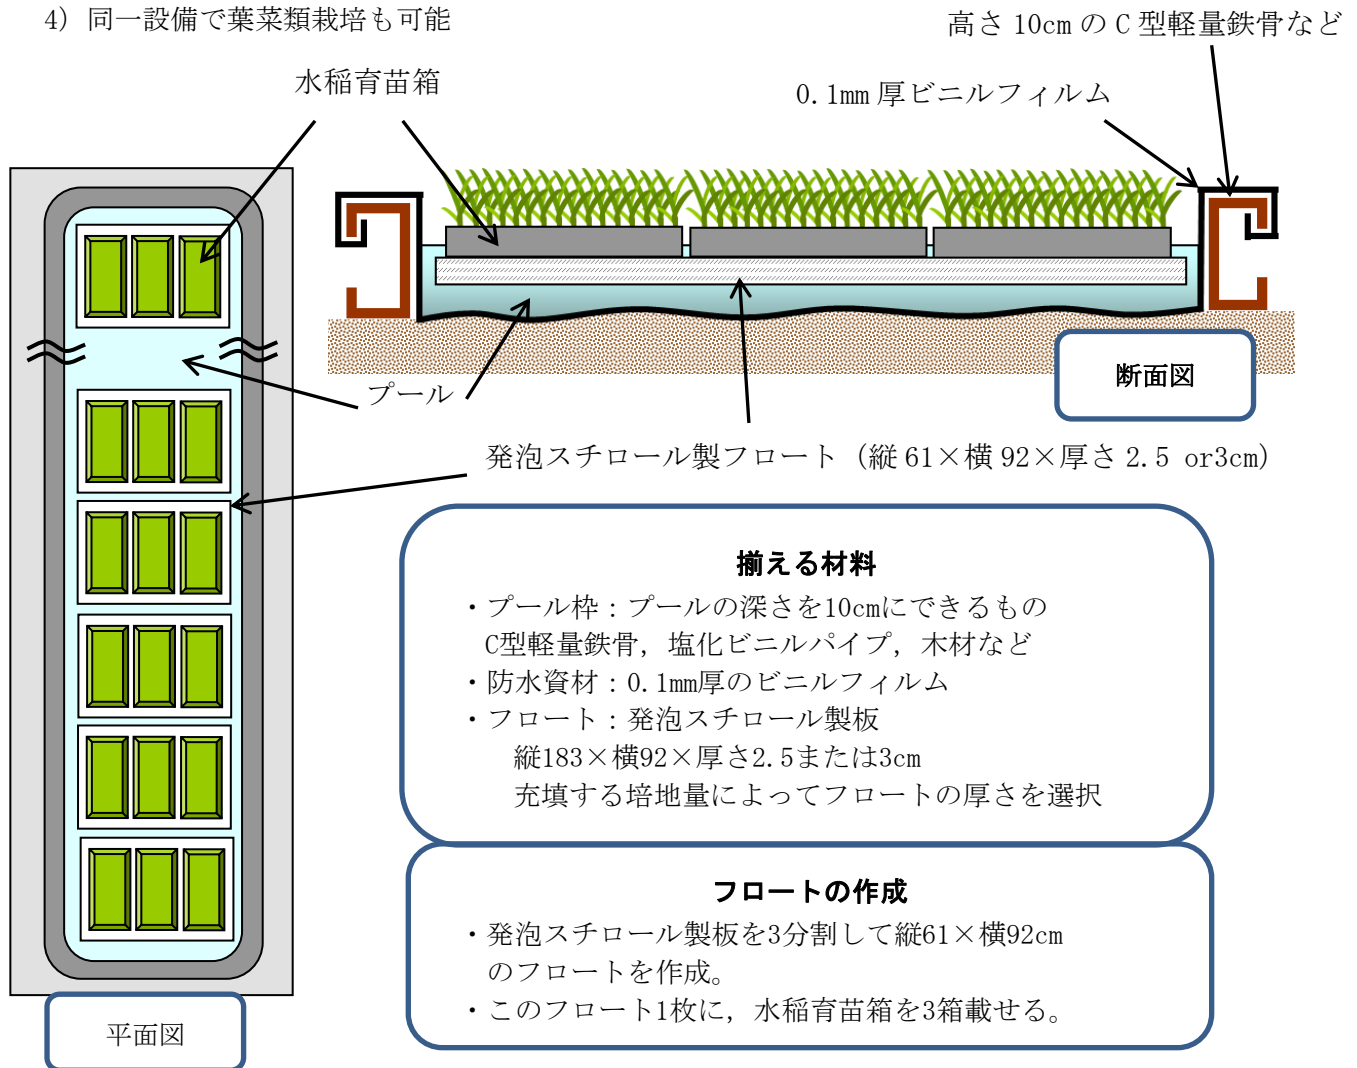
4）同一設備で葉菜類栽培も可能

水稲育苗箱

高さ 10cm の C 型軽量鉄骨など

0.1mm 厚ビニルフィルム

プール

断面図

発泡スチロール製フロート（縦 61×横 92×厚さ 2.5 or3cm）

揃える材料
・プール枠：プールの深さを10cmにできるもの
C型軽量鉄骨，塩化ビニルパイプ，木材など
・防水資材：0.1mm厚のビニルフィルム
・フロート：発泡スチロール製板
縦183×横92×厚さ2.5または3cm
充填する培地量によってフロートの厚さを選択

フロートの作成
・発泡スチロール製板を3分割して縦61×横92cmのフロートを作成。
・このフロート1枚に，水稲育苗箱を3箱載せる。

平面図